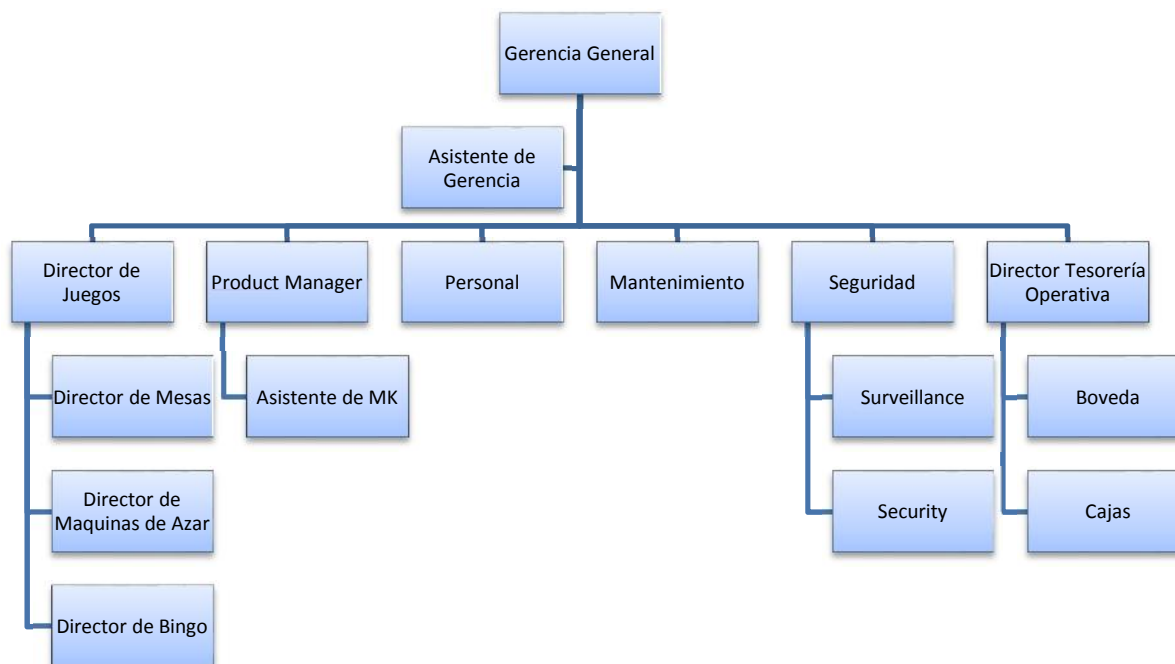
Gerencia General

Asistente de Gerencia

Director de Juegos

Product Manager

Personal

Mantenimiento

Seguridad

Director Tesorería Operativa

Director de Mesas

Director de Maquinas de Azar

Director de Bingo

Asistente de MK

Surveillance

Security

Boveda

Cajas